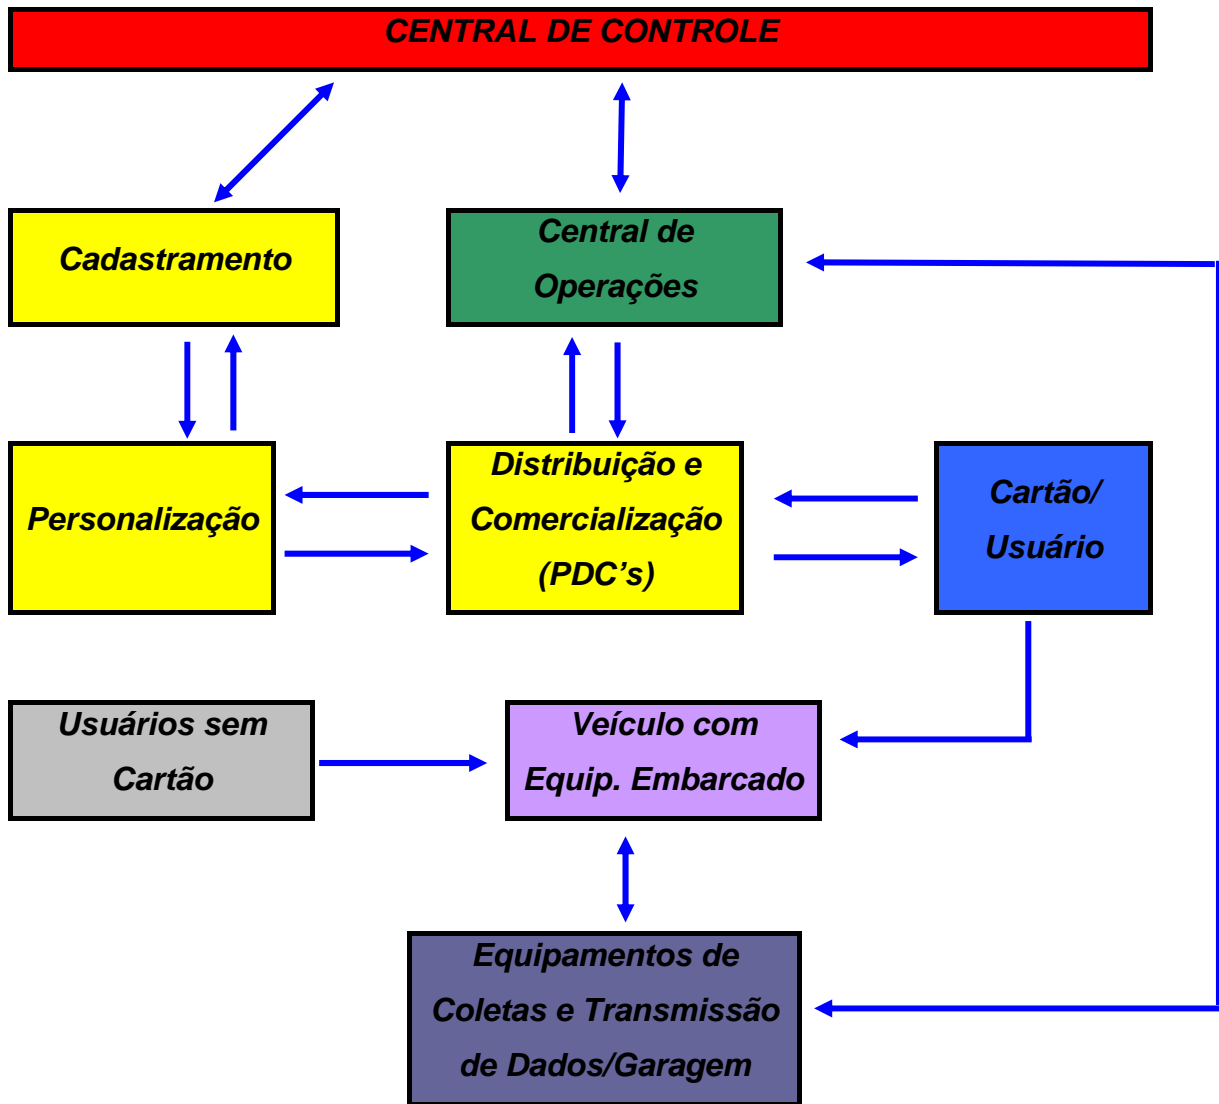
CENTRAL DE CONTROLE

Cadastramento

Central de Operações

Personalização

Distribuição e Comercialização (PDC’s)

Cartão/ Usuário

Usuários sem Cartão

Veículo com Equip. Embarcado

Equipamentos de Coletas e Transmissão de Dados/Garagem